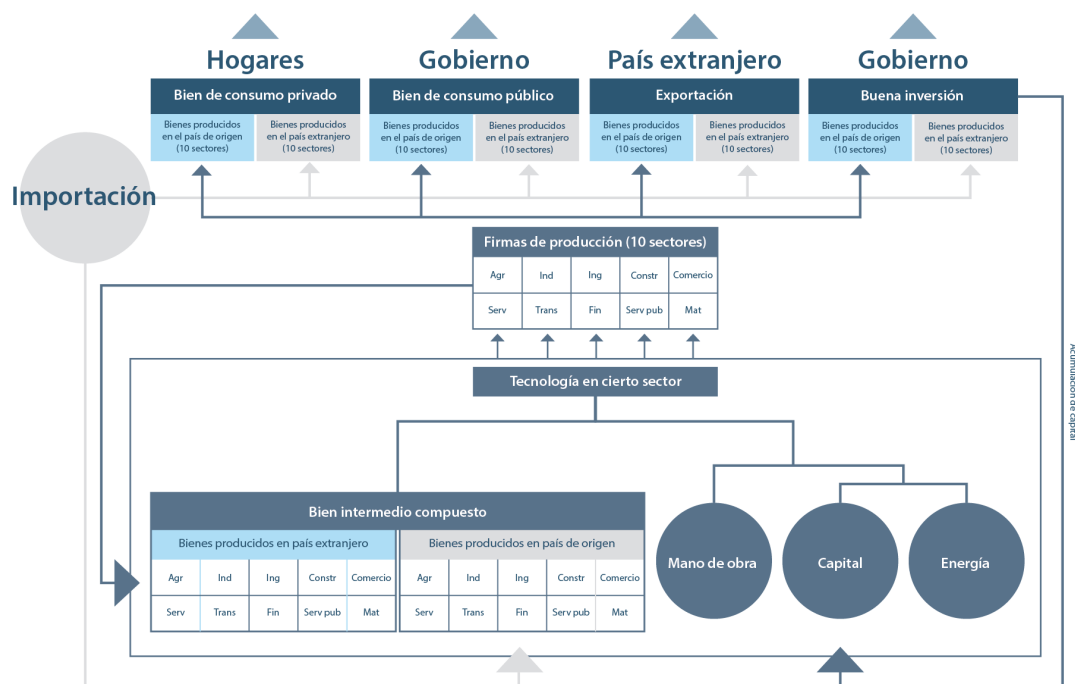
Hogares

Bien de consumo privado

Bienes producidos en el país de origen (10 sectores)

Bienes producidos en el país extranjero (10 sectores)

Gobierno

Bien de consumo público

Bienes producidos en el país de origen (10 sectores)

Bienes producidos en el país extranjero (10 sectores)

País extranjero

Exportación

Bienes producidos en el país de origen (10 sectores)

Bienes producidos en el país extranjero (10 sectores)

Gobierno

Buena inversión

Bienes producidos en el país de origen (10 sectores)

Bienes producidos en el país extranjero (10 sectores)

Importación

Firmas de producción (10 sectores)

| Agr | Ind | Ing | Constr | Comercio |
|---|---|---|---|---|
| Serv | Trans | Fin | Serv pub | Mat |

Acumulación de capital

Tecnología en cierto sector

Bien intermedio compuesto

Bienes producidos en país extranjero

| Agr | Ind | Ing | Constr | Comercio |
|---|---|---|---|---|
| Serv | Trans | Fin | Serv pub | Mat |

Bienes producidos en país de origen

| Agr | Ind | Ing | Constr | Comercio |
|---|---|---|---|---|
| Serv | Trans | Fin | Serv pub | Mat |

Mano de obra

Capital

Energía